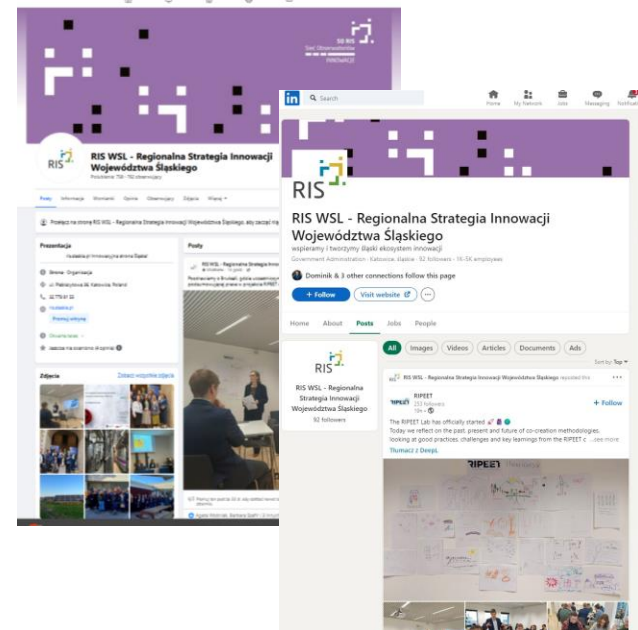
SO RIS
Sieć Obserwatoriów
INNOWACJI

RIS

RIS WSL - Regionalna Strategia Innowacji Województwa Śląskiego

Posty Informacje Wzmianki Opinie Obserwujący Zdjęcia Więcej

Prezentacja

Zdjęcia
Zobacz wszystkie zdjęcia

Posty

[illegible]

Search
Home My Network Jobs Messaging Notifications

RIS

RIS WSL - Regionalna Strategia Innowacji Województwa Śląskiego

wspieramy i tworzymy śląski ekosystem innowacji
Government Administration · Katowice, śląskie · 92 followers · 1K-5K employees

Dominik & 3 other connections follow this page

+ Follow
Visit website
...

Home About Posts Jobs People

All Images Videos Articles Documents Ads

Sort by: Top

RIS
RIS WSL - Regionalna Strategia Innowacji Województwa Śląskiego
92 followers

RIS WSL - Regionalna Strategia Innowacji Województwa Śląskiego reposted this

RIPEET
253 followers
10h

+ Follow

The RIPEET Lab has officially started
Today we reflect on the past, present and future of co-creation methodologies, looking at good practices, challenges and key learnings from the RIPEET c ...see more

Tłumacz z DeepL

RIPEET